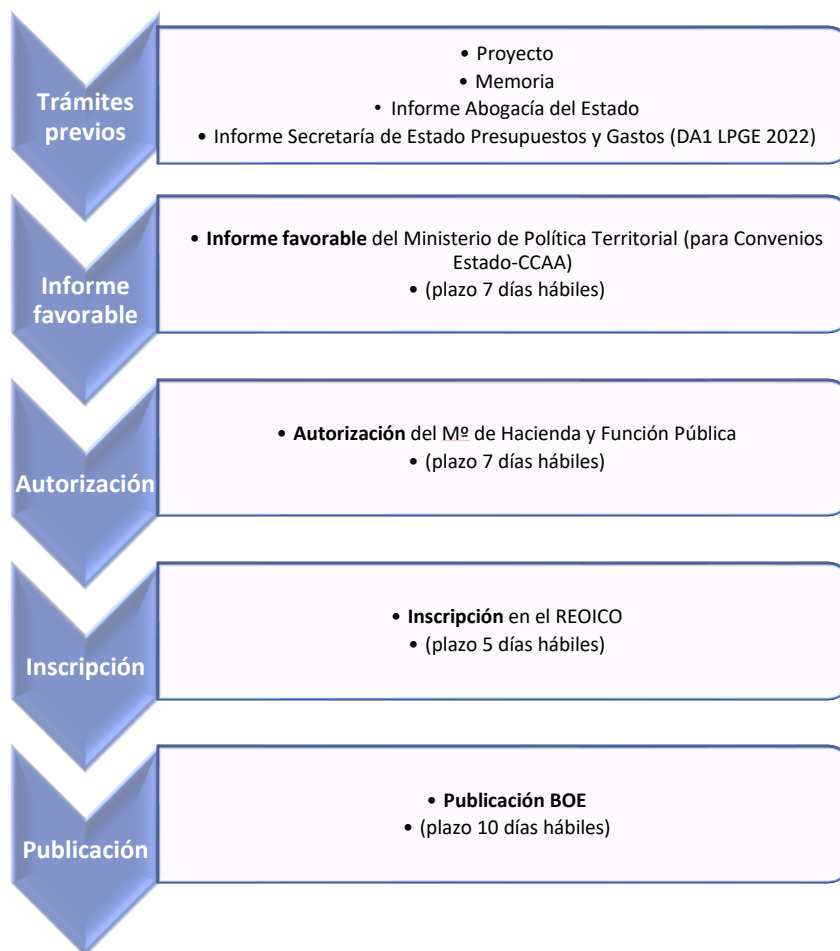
Trámites previos

• Proyecto
• Memoria
• Informe Abogacía del Estado
• Informe Secretaría de Estado Presupuestos y Gastos (DA1 LPGE 2022)

Informe favorable

• **Informe favorable** del Ministerio de Política Territorial (para Convenios Estado-CCAA)
• (plazo 7 días hábiles)

Autorización

• **Autorización** del Mº de Hacienda y Función Pública
• (plazo 7 días hábiles)

Inscripción

• **Inscripción** en el REOICO
• (plazo 5 días hábiles)

Publicación

• **Publicación BOE**
• (plazo 10 días hábiles)